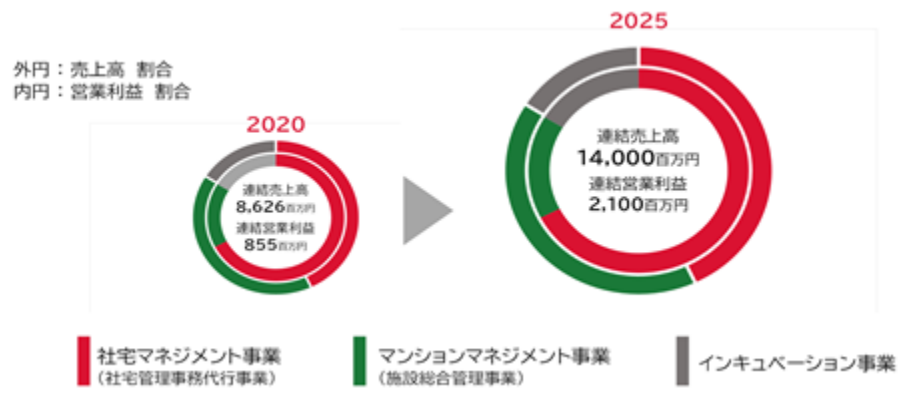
外円：売上高　割合
内円：営業利益　割合

2020

連結売上高
8,626百万円
連結営業利益
855百万円

2025

連結売上高
14,000百万円
連結営業利益
2,100百万円

社宅マネジメント事業
（社宅管理事務代行事業）

マンションマネジメント事業
（施設総合管理事業）

インキュベーション事業